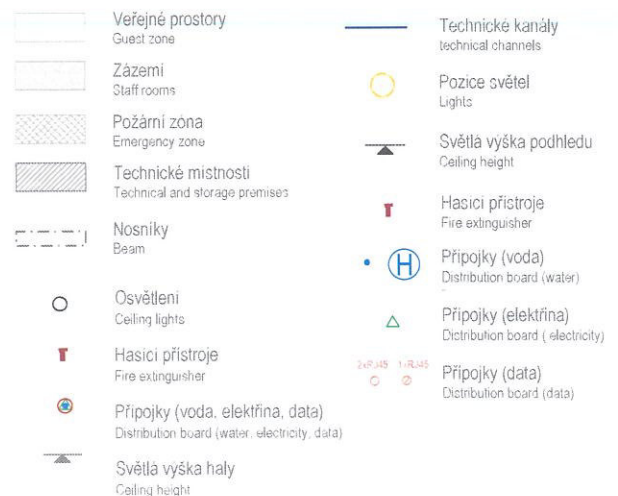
Veřejné prostory
Guest zone

Zázemí
Staff rooms

Požární zona
Emergency zone

Technické místnosti
Technical and storage premises

Nosníky
Beam

Osvětlení
Ceiling lights

Hasicí přístroje
Fire extinguisher

Přípojky (voda, elektřina, data)
Distribution board (water, electricity, data)

Světlá výška haly
Ceiling height

Technické kanály
technical channels

Pozice světel
Lights

Světlá výška podhledu
Ceiling height

Hasicí přístroje
Fire extinguisher

H

Přípojky (voda)
Distribution board (water)

Přípojky (elektřina)
Distribution board ( electricity)

2xRJ45 1xRJ45

Přípojky (data)
Distribution board (data)